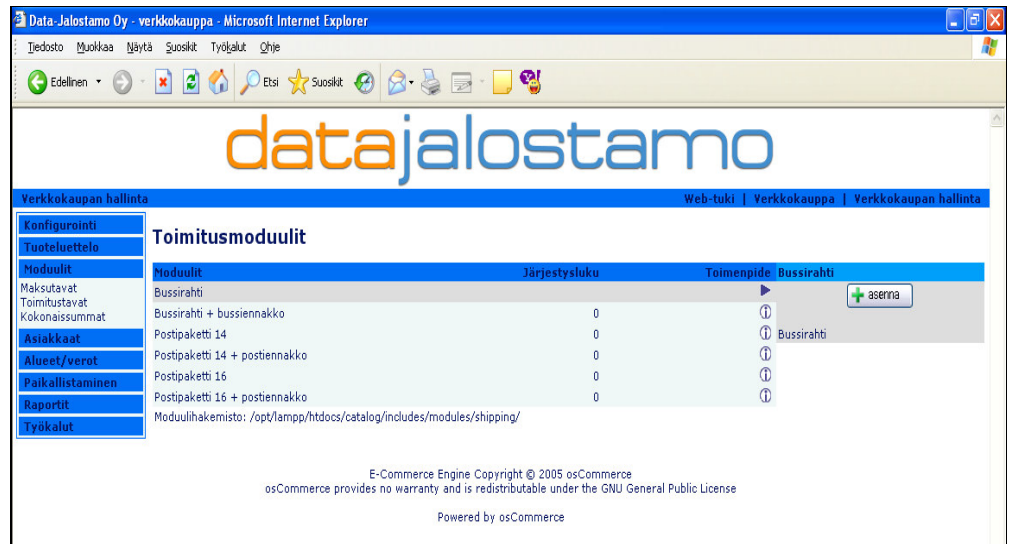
Data-Jalostamo Oy - verkkokauppa - Microsoft Internet Explorer

Tiedosto Muokkaa Näytä Suosikit Työkalut Ohje

Edellinen Etsi Suosikit

datajalostamo

Verkkokaupan hallinta

Web-tuki | Verkkokauppa | Verkkokaupan hallinta

Konfigurointi
Tuoteluettelo
Moduulit
Maksutavat
Toimitustavat
Kokonaissummat
Asiakkaat
Alueet/verot
Paikallistaminen
Raportit
Työkalut

Toimitusmoduulit

| Moduulit | Järjestysluku | Toimenpide |
|---|---|---|
| Bussirahti | | |
| Bussirahti + bussiennakko | 0 | |
| Postipaketti 14 | 0 | |
| Postipaketti 14 + postiennakko | 0 | |
| Postipaketti 16 | 0 | |
| Postipaketti 16 + postiennakko | 0 | |

Bussirahti
asenna
Bussirahti

Moduulihakemisto: /opt/lampp/htdocs/catalog/includes/modules/shipping/

E-Commerce Engine Copyright © 2005 osCommerce
osCommerce provides no warranty and is redistributable under the GNU General Public License

Powered by osCommerce